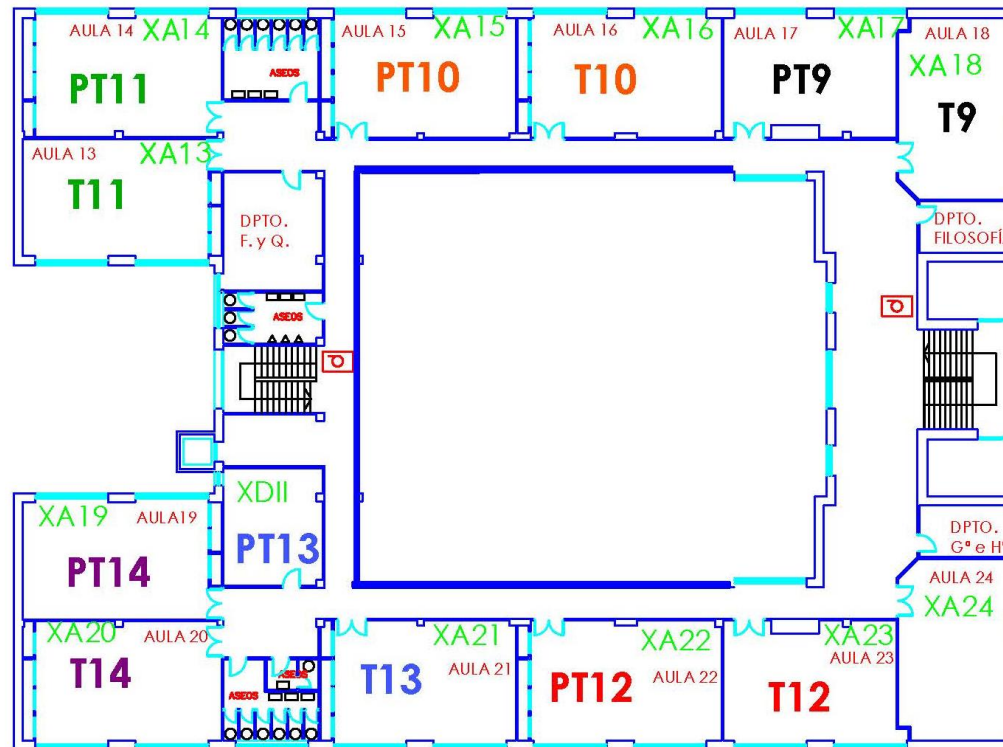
AULA 14 XA14
PT11
ASEOS
AULA 15 XA15
PT10
AULA 16 XA16
T10
AULA 17 XA17
PT9
AULA 18
XA18
T9
AULA 13 XA13
T11
DPTO. F. y Q.
DPTO. FILOSOFÍ
ASEOS
XDII
PT13
XA19 AULA19
PT14
DPTO. Gª e H
AULA 24
XA24
XA20 AULA 20
T14
ASEOS
XA21
T13 AULA 21
XA22
PT12 AULA 22
XA23
AULA 23
T12